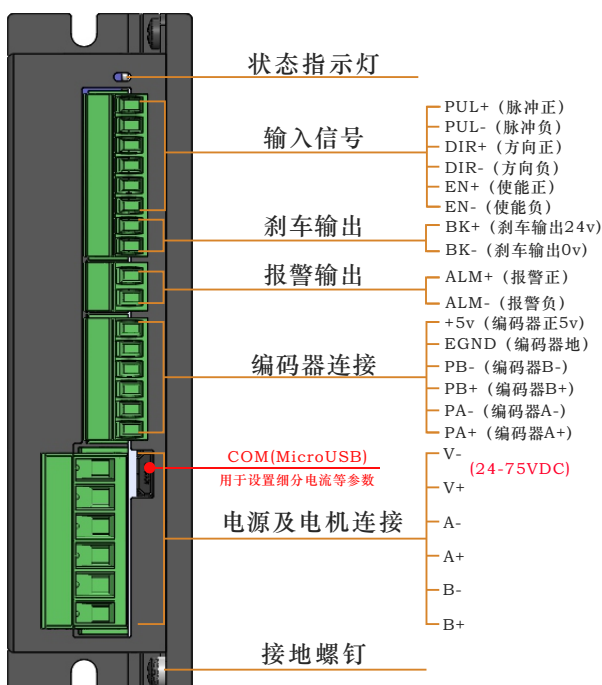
状态指示灯

输入信号

PUL+（脉冲正）
PUL-（脉冲负）
DIR+（方向正）
DIR-（方向负）
EN+（使能正）
EN-（使能负）

刹车输出

BK+（刹车输出24v）
BK-（刹车输出0v）

报警输出

ALM+（报警正）
ALM-（报警负）

编码器连接

+5v（编码器正5v）
EGND（编码器地）
PB-（编码器B-）
PB+（编码器B+）
PA-（编码器A-）
PA+（编码器A+）

COM(MicroUSB)
用于设置细分电流等参数

V-
(24-75VDC)
V+

电源及电机连接

A-
A+
B-
B+

接地螺钉